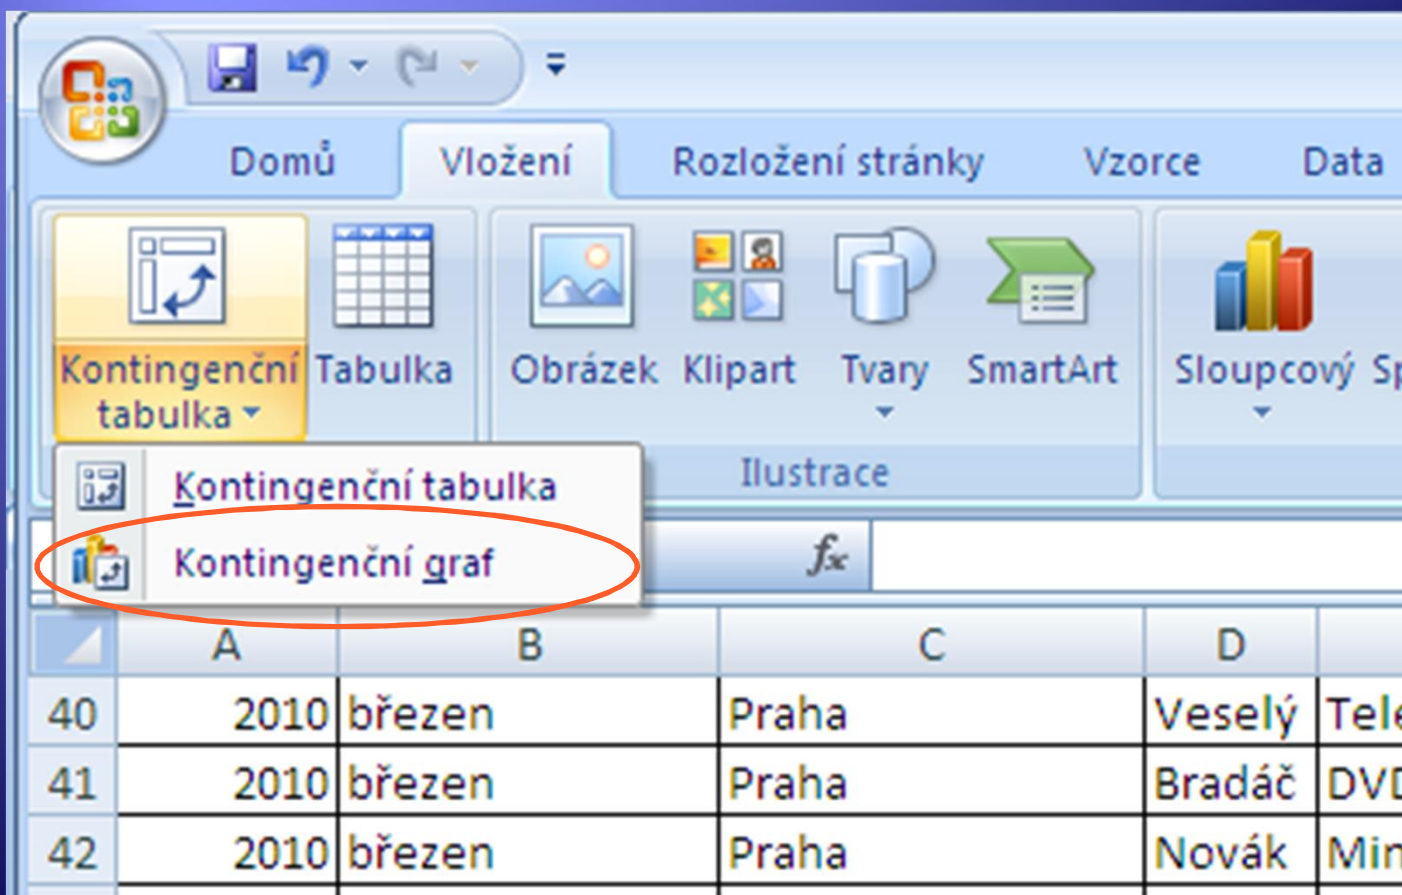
Domů Vložení Rozložení stránky Vzorce Data

Kontingenční tabulka
Tabulka
Obrázek Klipart Tvary SmartArt
Sloupcový Sp
Ilustrace

Kontingenční tabulka
Kontingenční graf

$f_x$

| | A | B | C | D | |
|---|---|---|---|---|---|
| 40 | 2010 | březen | Praha | Veselý | Tel |
| 41 | 2010 | březen | Praha | Bradáč | DVD |
| 42 | 2010 | březen | Praha | Novák | Mi |